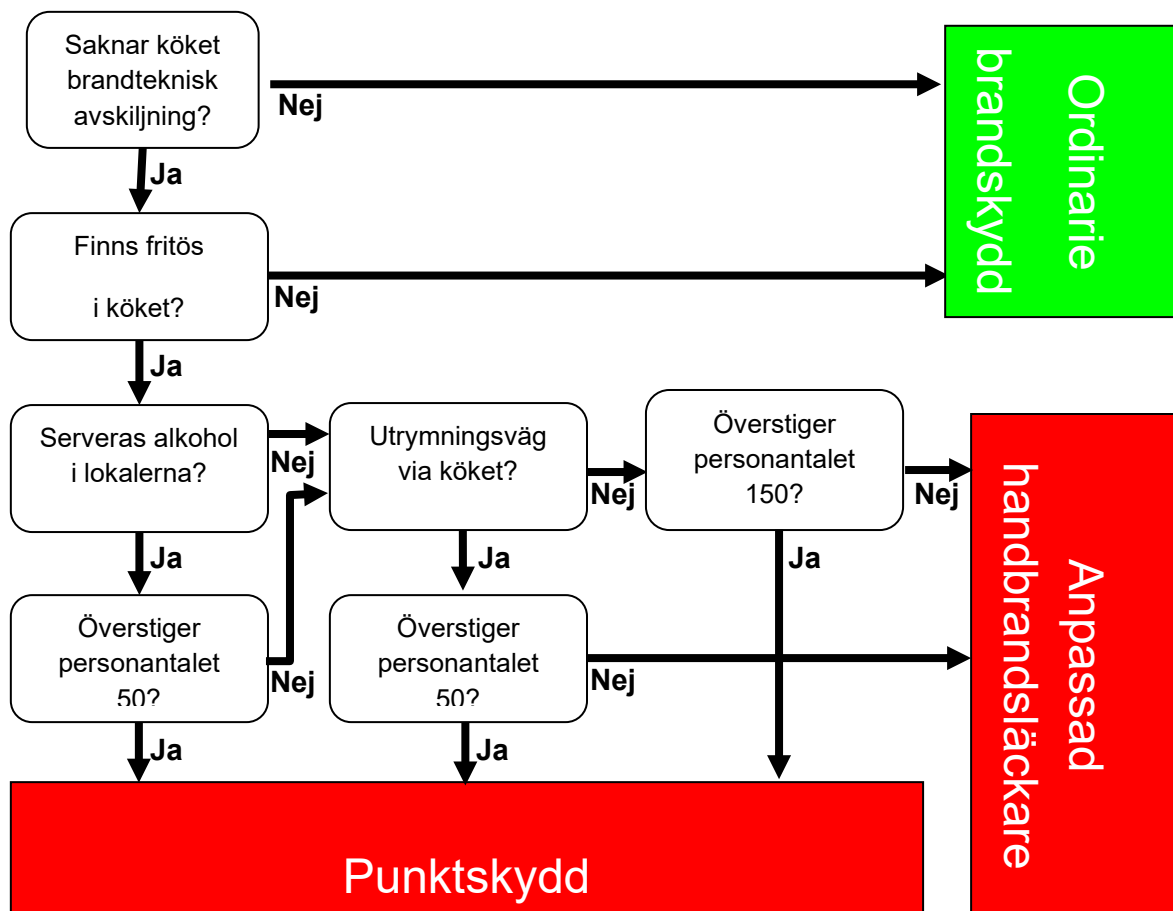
Saknar köket brandteknisk avskiljning?

Nej

Ordinarie brandskydd

Ja

Finns fritös

i köket?

Nej

Ja

Serveras alkohol i lokalerna?

Nej

Utrymningsväg via köket?

Nej

Överstiger personantalet 150?

Nej

Anpassad handbrandsläckare

Ja

Ja

Ja

Överstiger personantalet 50?

Nej

Överstiger personantalet 50?

Nej

Ja

Ja

Punktskydd